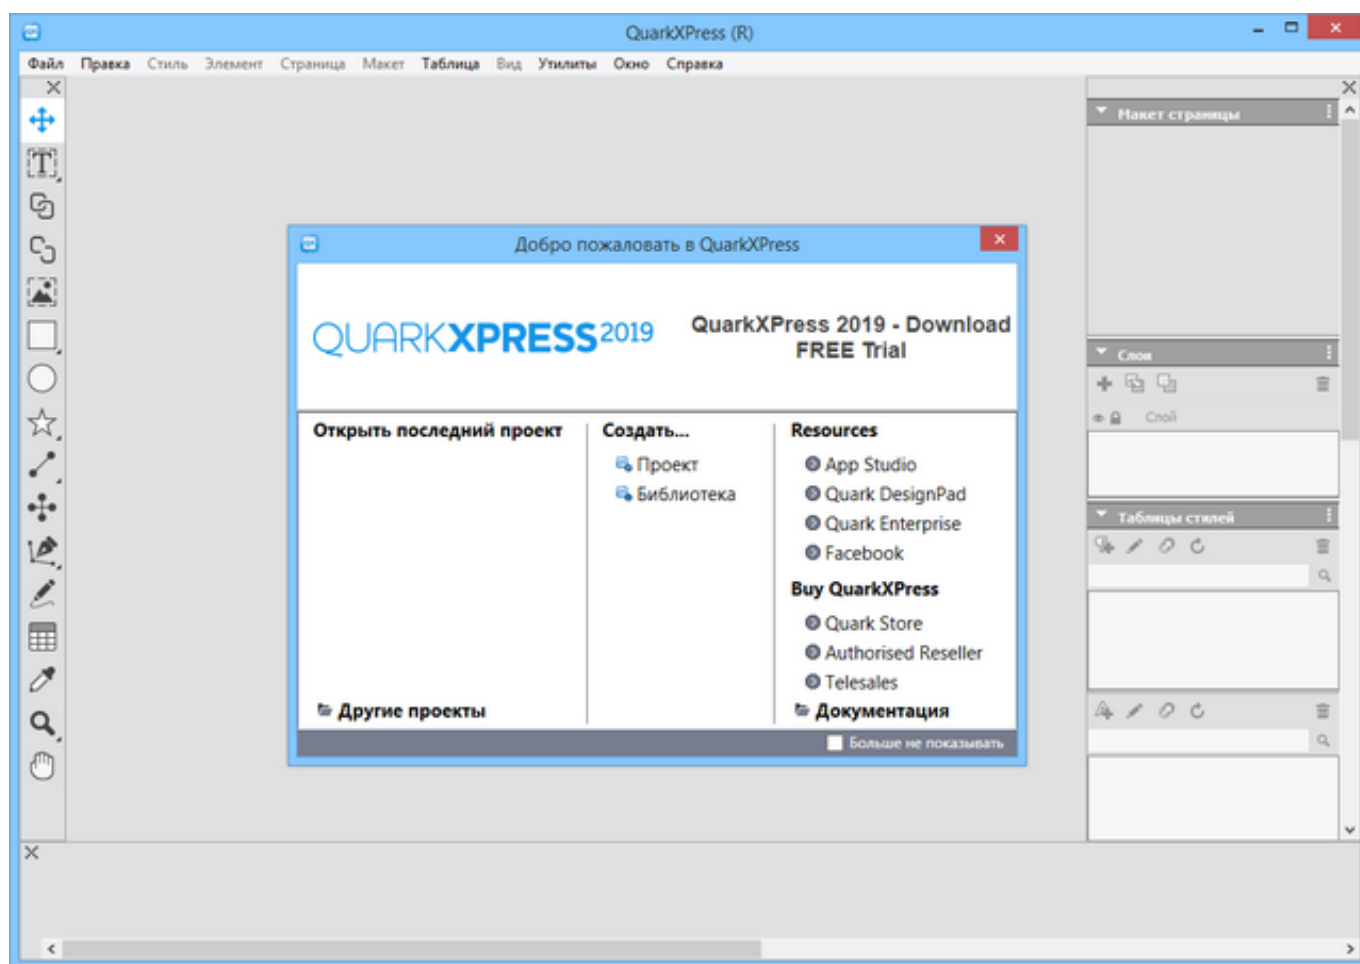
QuarkXPress (R)

Файл Правка Стиль Элемент Страница Макет Таблица Вид Утилиты Окно Справка

Макет страницы

Слои

Слой

Таблицы стилей

Добро пожаловать в QuarkXPress

QUARKXPRESS2019

QuarkXPress 2019 - Download FREE Trial

Открыть последний проект

Другие проекты

Создать...

Проект

Библиотека

Resources

App Studio

Quark DesignPad

Quark Enterprise

Facebook

Buy QuarkXPress

Quark Store

Authorised Reseller

Telesales

Документация

Больше не показывать